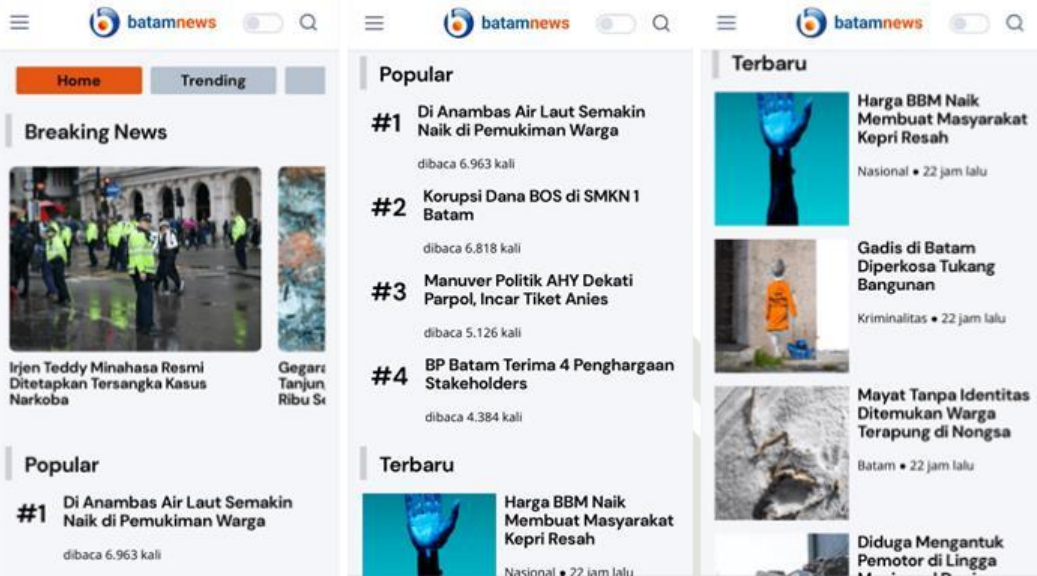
batamnews

Home

Trending

Breaking News

Irjen Teddy Minahasa Resmi Ditetapkan Tersangka Kasus Narkoba

Gegar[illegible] Tanjun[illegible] Ribu S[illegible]

Popular

#1 Di Anambas Air Laut Semakin Naik di Pemukiman Warga

dibaca 6.963 kali

batamnews

Popular

#1 Di Anambas Air Laut Semakin Naik di Pemukiman Warga

dibaca 6.963 kali

#2 Korupsi Dana BOS di SMKN 1 Batam

dibaca 6.818 kali

#3 Manuver Politik AHY Dekati Parpol, Incar Tiket Anies

dibaca 5.126 kali

#4 BP Batam Terima 4 Penghargaan Stakeholders

dibaca 4.384 kali

Terbaru

Harga BBM Naik Membuat Masyarakat Kepri Resah

Nasional • 22 jam lalu

batamnews

Terbaru

Harga BBM Naik Membuat Masyarakat Kepri Resah

Nasional • 22 jam lalu

Gadis di Batam Diperkosa Tukang Bangunan

Kriminalitas • 22 jam lalu

Mayat Tanpa Identitas Ditemukan Warga Terapung di Nongsa

Batam • 22 jam lalu

Diduga Mengantuk Pemotor di Lingga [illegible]